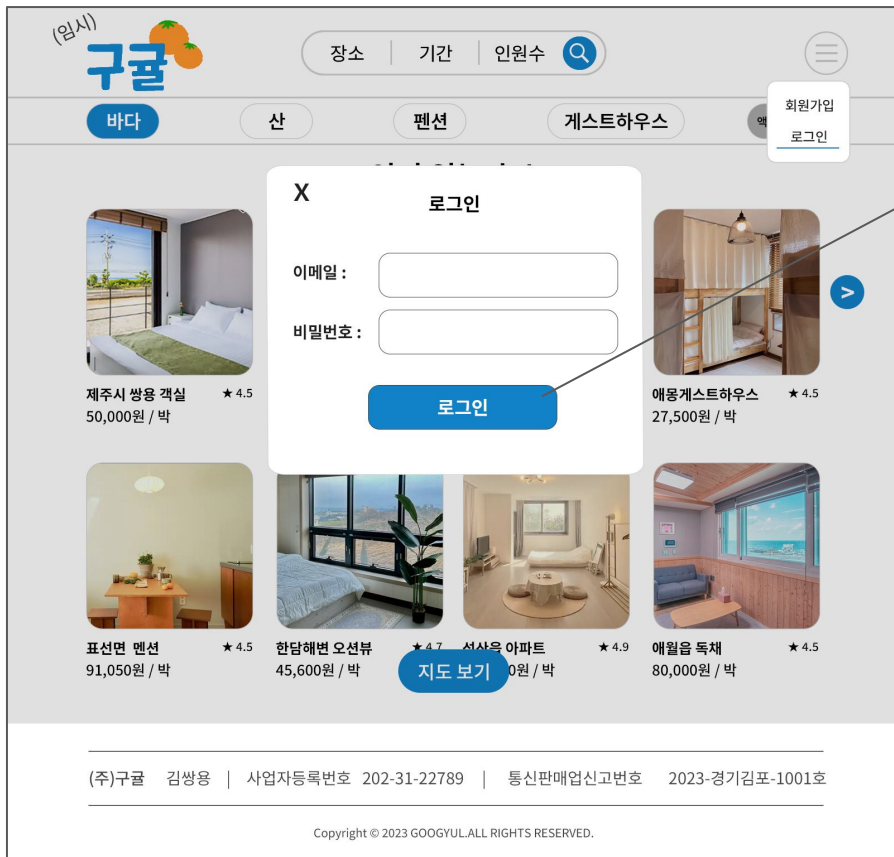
(임시)
구귤

장소 | 기간 | 인원수

회원가입
로그인

바다
산
펜션
게스트하우스
액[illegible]

X
로그인
이메일 :
비밀번호 :
로그인

>

제주시 쌍용 객실 ★ 4.5
50,000원 / 박

애몽게스트하우스 ★ 4.5
27,500원 / 박

표선면 멘션 ★ 4.5
91,050원 / 박

한담해변 오션뷰 ★ 4.7
45,600원 / 박

성산읍 아파트 ★ 4.9
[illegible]0원 / 박

애월읍 독채 ★ 4.5
80,000원 / 박

지도 보기

(주)구귤 김쌍용 | 사업자등록번호 202-31-22789 | 통신판매업신고번호 2023-경기김포-1001호

Copyright © 2023 GOOGYUL.ALL RIGHTS RESERVED.